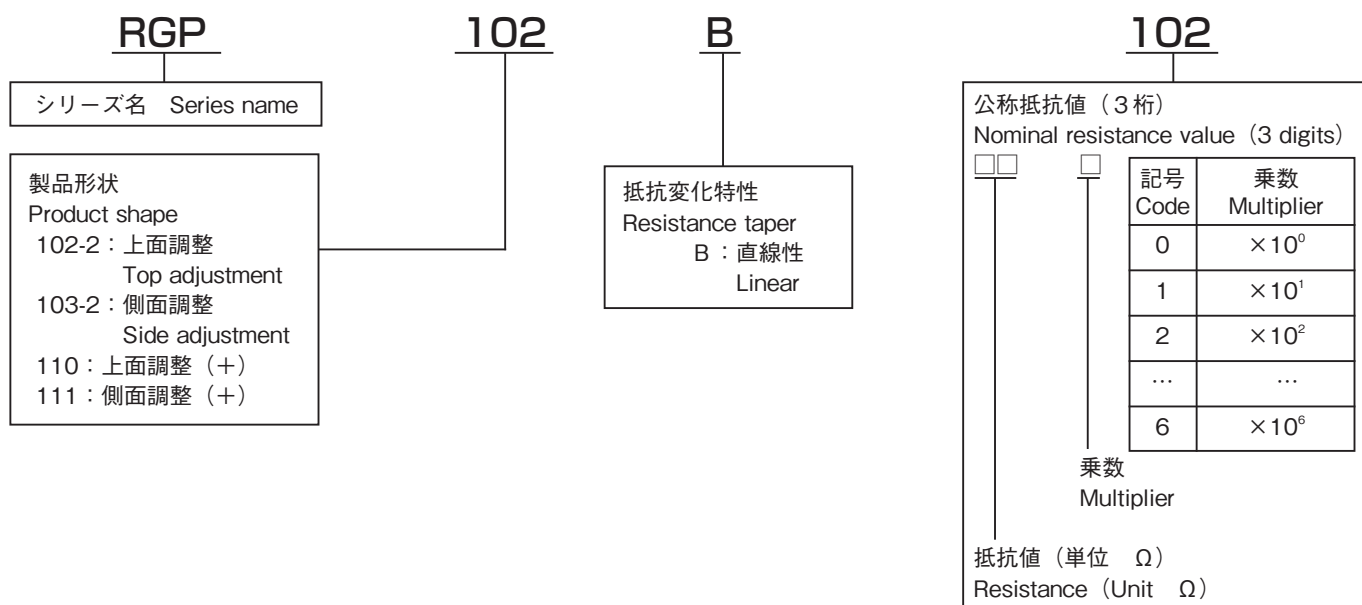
RGP 102 B 102

シリーズ名 Series name

製品形状
Product shape
102-2：上面調整
Top adjustment
103-2：側面調整
Side adjustment
110：上面調整（＋）
111：側面調整（＋）

抵抗変化特性
Resistance taper
B：直線性
Linear

公称抵抗値（3桁）
Nominal resistance value（3 digits）
□□ □

| 記号 Code | 乗数 Multiplier |
|---|---|
| 0 | $\times10^0$ |
| 1 | $\times10^1$ |
| 2 | $\times10^2$ |
| … | … |
| 6 | $\times10^6$ |

乗数
Multiplier

抵抗値（単位 Ω）
Resistance（Unit Ω）